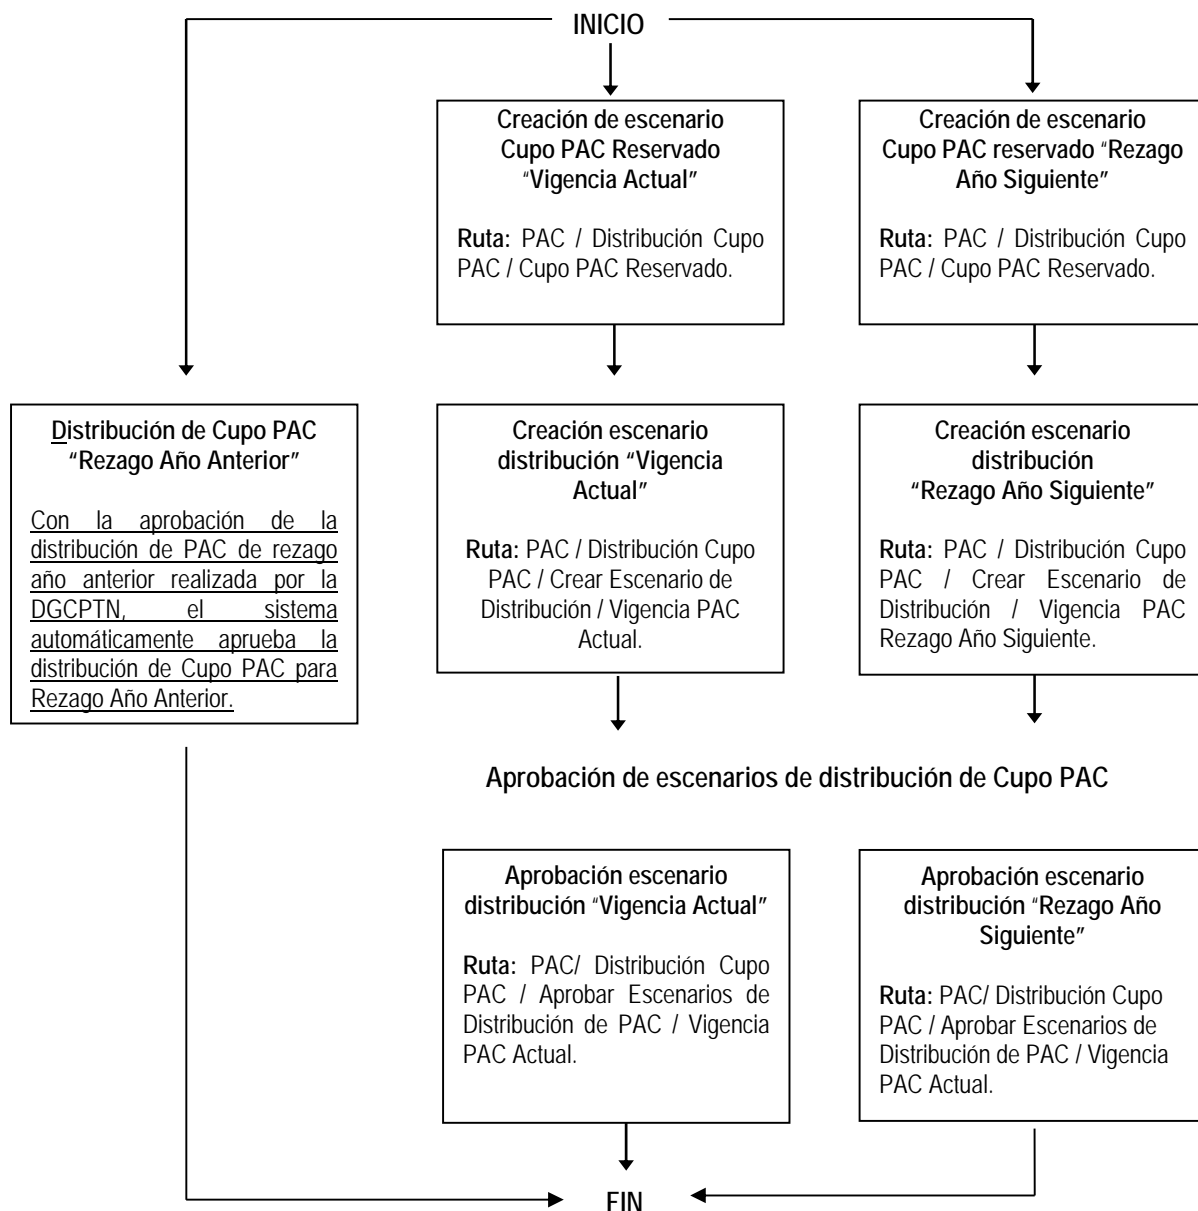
INICIO

Creación de escenario Cupo PAC Reservado "Vigencia Actual"

Ruta: PAC / Distribución Cupo PAC / Cupo PAC Reservado.

Creación de escenario Cupo PAC reservado "Rezago Año Siguiente"

Ruta: PAC / Distribución Cupo PAC / Cupo PAC Reservado.

Distribución de Cupo PAC "Rezago Año Anterior"

Con la aprobación de la distribución de PAC de rezago año anterior realizada por la DGCPTN, el sistema automáticamente aprueba la distribución de Cupo PAC para Rezago Año Anterior.

Creación escenario distribución "Vigencia Actual"

Ruta: PAC / Distribución Cupo PAC / Crear Escenario de Distribución / Vigencia PAC Actual.

Creación escenario distribución "Rezago Año Siguiente"

Ruta: PAC / Distribución Cupo PAC / Crear Escenario de Distribución / Vigencia PAC Rezago Año Siguiente.

Aprobación de escenarios de distribución de Cupo PAC

Aprobación escenario distribución "Vigencia Actual"

Ruta: PAC/ Distribución Cupo PAC / Aprobar Escenarios de Distribución de PAC / Vigencia PAC Actual.

Aprobación escenario distribución "Rezago Año Siguiente"

Ruta: PAC/ Distribución Cupo PAC / Aprobar Escenarios de Distribución de PAC / Vigencia PAC Actual.

FIN